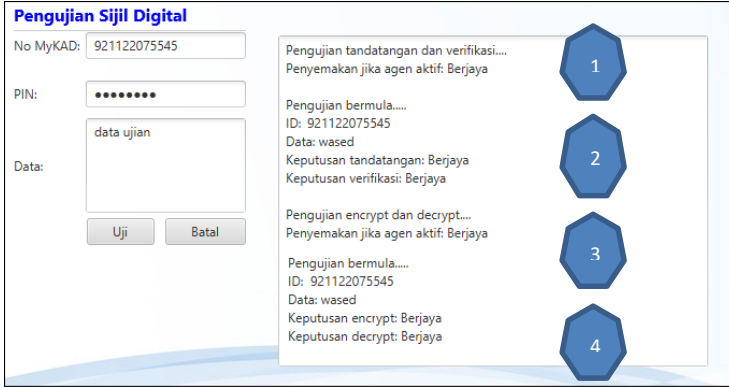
Pengujian Sijil Digital

No MyKAD: 921122075545

PIN: ••••••••

Data: data ujian

Uji Batal

Pengujian tandatangan dan verifikasi....
Penyemakan jika agen aktif: Berjaya

Pengujian bermula.....
ID: 921122075545
Data: wased
Keputusan tandatangan: Berjaya
Keputusan verifikasi: Berjaya

Pengujian encrypt dan decrypt....
Penyemakan jika agen aktif: Berjaya

Pengujian bermula.....
ID: 921122075545
Data: wased
Keputusan encrypt: Berjaya
Keputusan decrypt: Berjaya

1

2

3

4